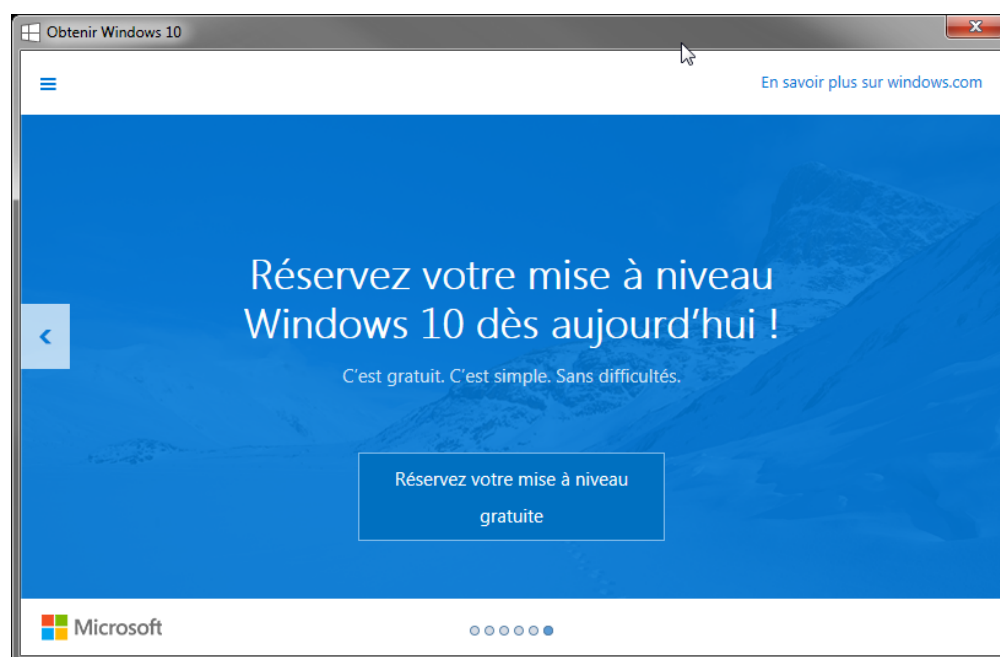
Obtenir Windows 10

En savoir plus sur windows.com

Réservez votre mise à niveau Windows 10 dès aujourd'hui !

C'est gratuit. C'est simple. Sans difficultés.

Réservez votre mise à niveau gratuite

Microsoft